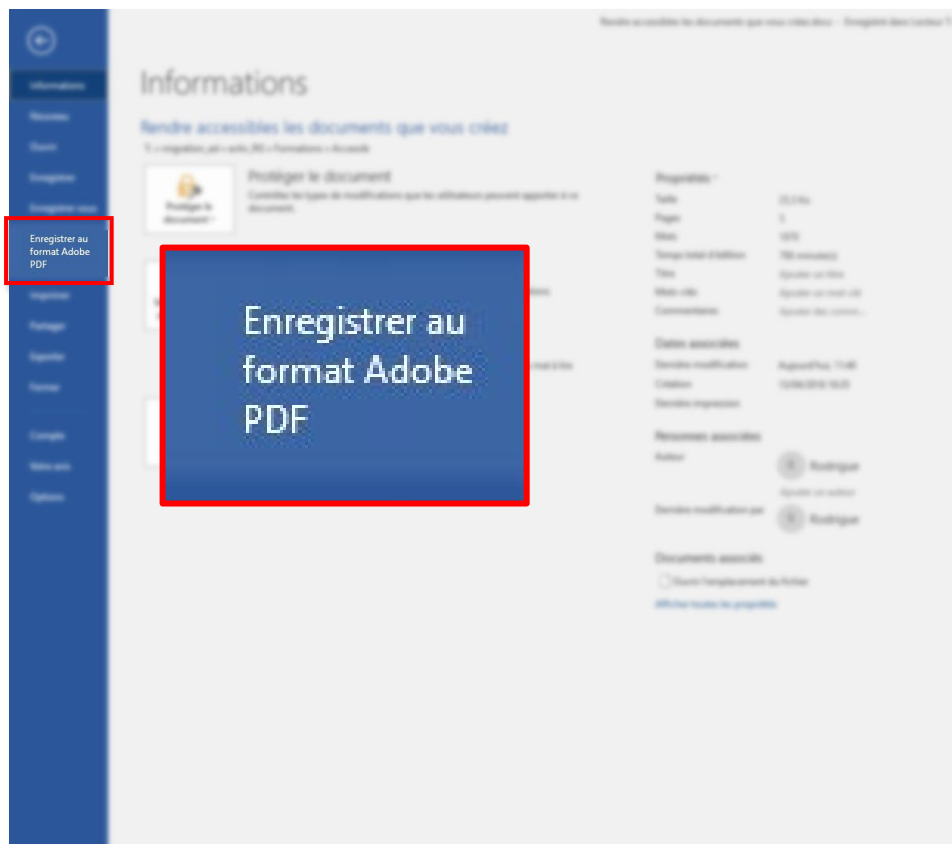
Informations

Rendre accessibles les documents que vous créez

Protéger le document

Enregistrer au format Adobe PDF

Enregistrer au format Adobe PDF

Propriétés

Dates associées

Personnes associées

Rodrigue

Rodrigue

Documents associés

Afficher toutes les propriétés